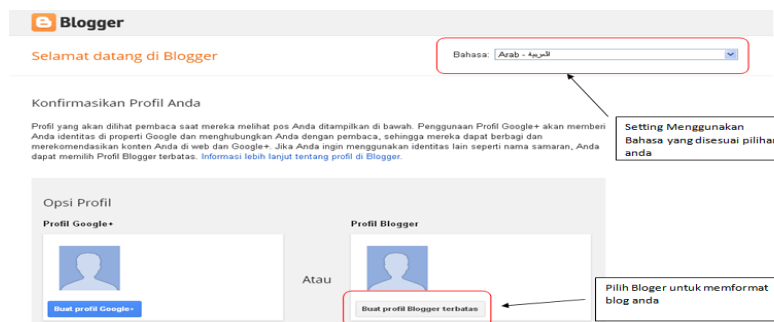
Blogger

Selamat datang di Blogger

Bahasa: Arab - العربية

Konfirmasikan Profil Anda

Profil yang akan dilihat pembaca saat mereka melihat pos Anda ditampilkan di bawah. Penggunaan Profil Google+ akan memberi Anda identitas di properti Google dan menghubungkan Anda dengan pembaca, sehingga mereka dapat berbagi dan merekomendasikan konten Anda di web dan Google+. Jika Anda ingin menggunakan identitas lain seperti nama samaran, Anda dapat memilih Profil Blogger terbatas. Informasi lebih lanjut tentang profil di Blogger.

Setting Menggunakan Bahasa yang disesuai pilihan anda

Opsi Profil

Profil Google+

Buat profil Google+

Atau

Profil Blogger

Buat profil Blogger terbatas

Pilih Bloger untuk memformat blog anda